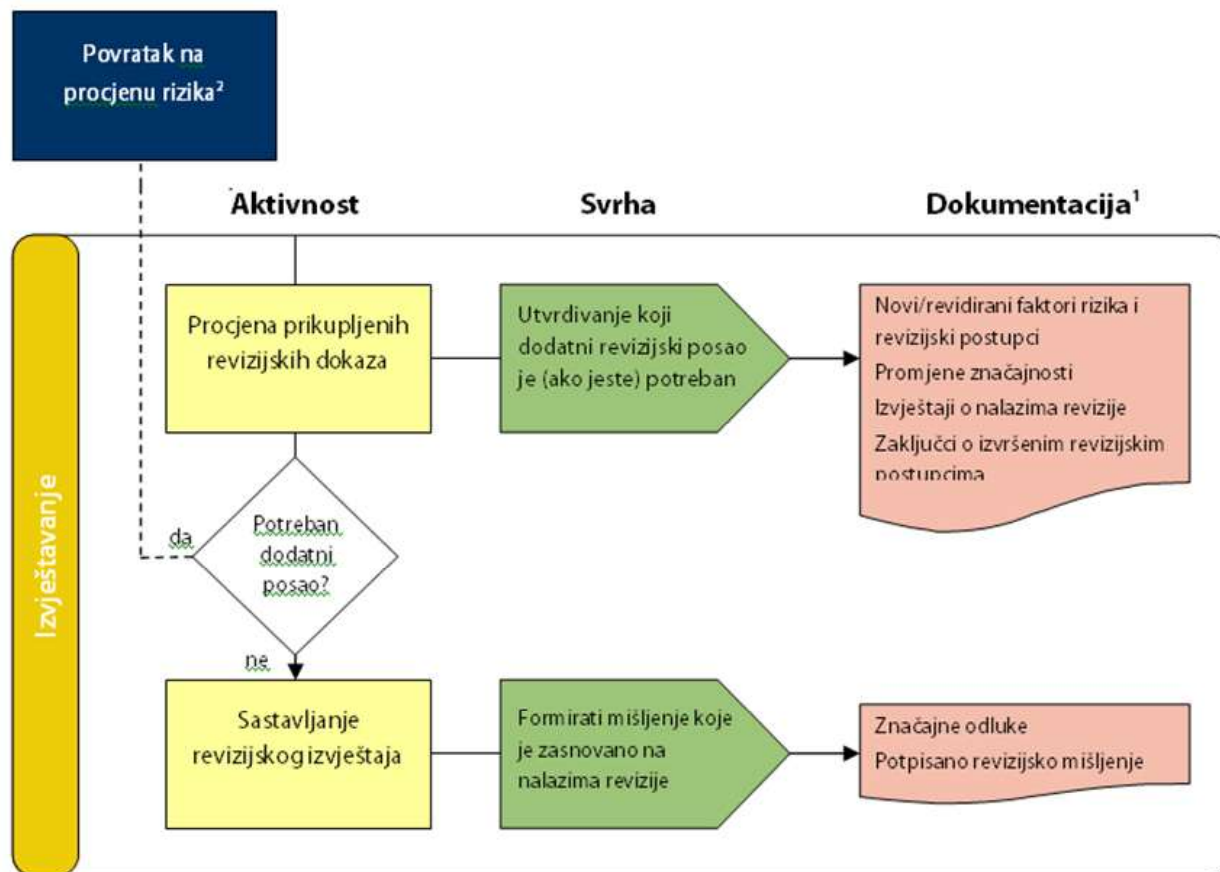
Povratak na procjenu rizika²

Aktivnost

Svrha

Dokumentacija¹

Izvještavanje

Procjena prikupljenih revizijskih dokaza

Utvrdivanje koji dodatni revizijski posao je (ako jeste) potreban

Novi/revidirani faktori rizika i revizijski postupci
Promjene značajnosti
Izvještaji o nalazima revizije
Zaključci o izvršenim revizijskim postupcima

da

Potreban dodatni posao?

ne

Sastavljanje revizijskog izvještaja

Formirati mišljenje koje je zasnovano na nalazima revizije

Značajne odluke
Potpisano revizijsko mišljenje